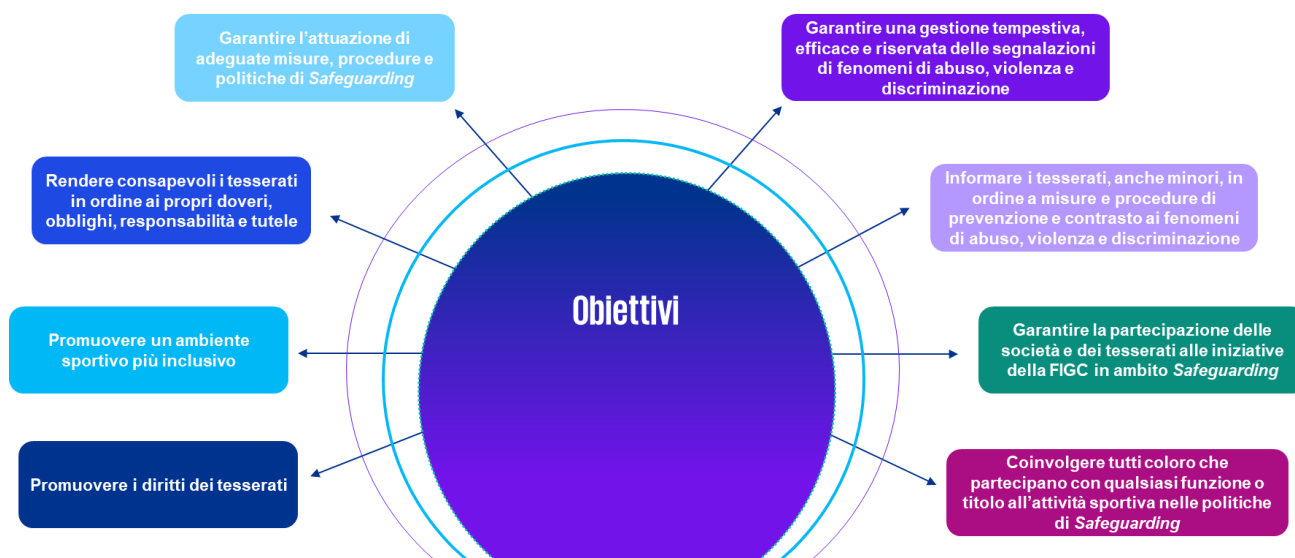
Obiettivi

Garantire l’attuazione di adeguate misure, procedure e politiche di Safeguarding

Garantire una gestione tempestiva, efficace e riservata delle segnalazioni di fenomeni di abuso, violenza e discriminazione

Rendere consapevoli i tesserati in ordine ai propri doveri, obblighi, responsabilità e tutele

Informare i tesserati, anche minori, in ordine a misure e procedure di prevenzione e contrasto ai fenomeni di abuso, violenza e discriminazione

Promuovere un ambiente sportivo più inclusivo

Garantire la partecipazione delle società e dei tesserati alle iniziative della FIGC in ambito Safeguarding

Promuovere i diritti dei tesserati

Coinvolgere tutti coloro che partecipano con qualsiasi funzione o titolo all’attività sportiva nelle politiche di Safeguarding